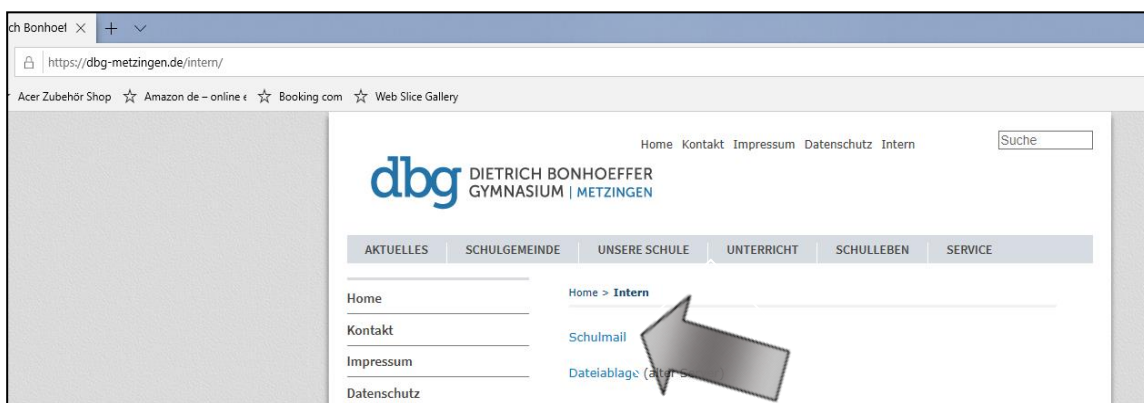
ch Bonhoef ×

https://dbg-metzingen.de/intern/

Acer Zubehör Shop ☆ Amazon de – online ☆ Booking com ☆ Web Slice Gallery

Home Kontakt Impressum Datenschutz Intern

Suche

dbg DIETRICH BONHOEFFER GYMNASIUM | METZINGEN

AKTUELLES SCHULGEMEINDE UNSERE SCHULE UNTERRICHT SCHULLEBEN SERVICE

Home

Kontakt

Impressum

Datenschutz

Home > Intern

Schulmail

Dateiablage (alter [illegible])